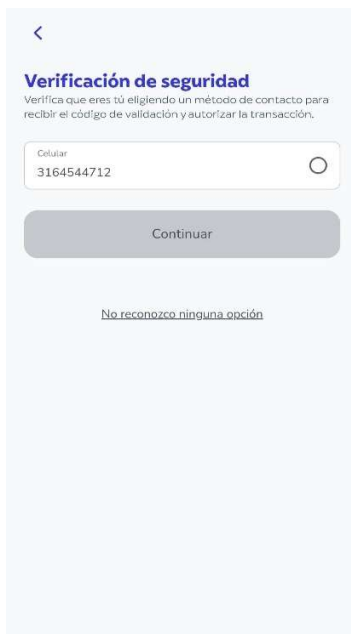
<

Verificación de seguridad
Verifica que eres tú eligiendo un método de contacto para recibir el código de validación y autorizar la transacción.

Celular
3164544712

Continuar

No reconozco ninguna opción